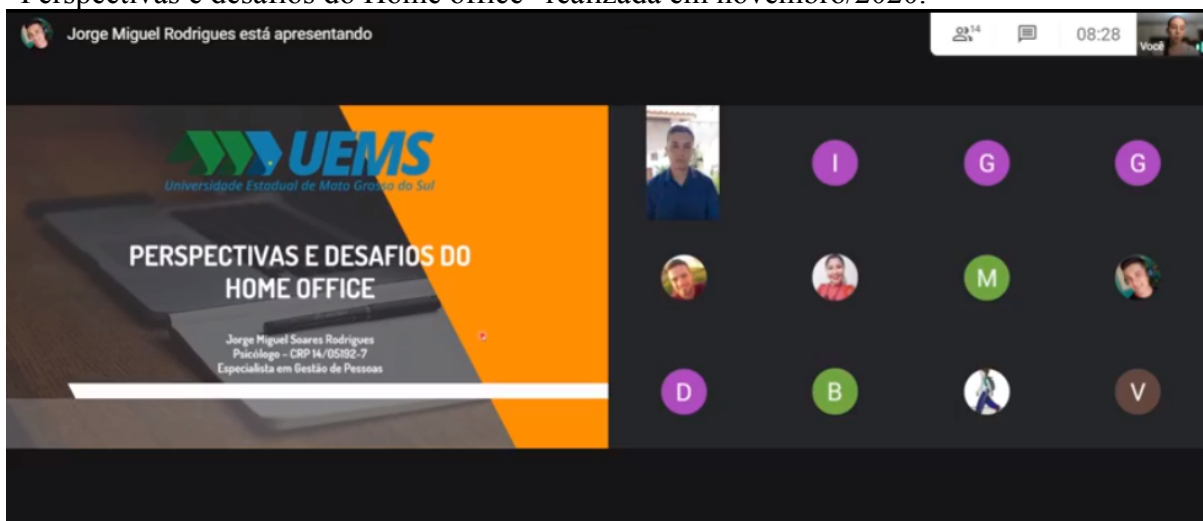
Perspectivas e desafios do Home office" realizada em novembro/2020.

Jorge Miguel Rodrigues está apresentando

14

08:28

Você

UEMS
Universidade Estadual de Mato Grosso do Sul

PERSPECTIVAS E DESAFIOS DO HOME OFFICE

Jorge Miguel Soares Rodrigues
Psicólogo - CRP 14/05192-7
Especialista em Gestão de Pessoas

I

G

G

M

D

B

V